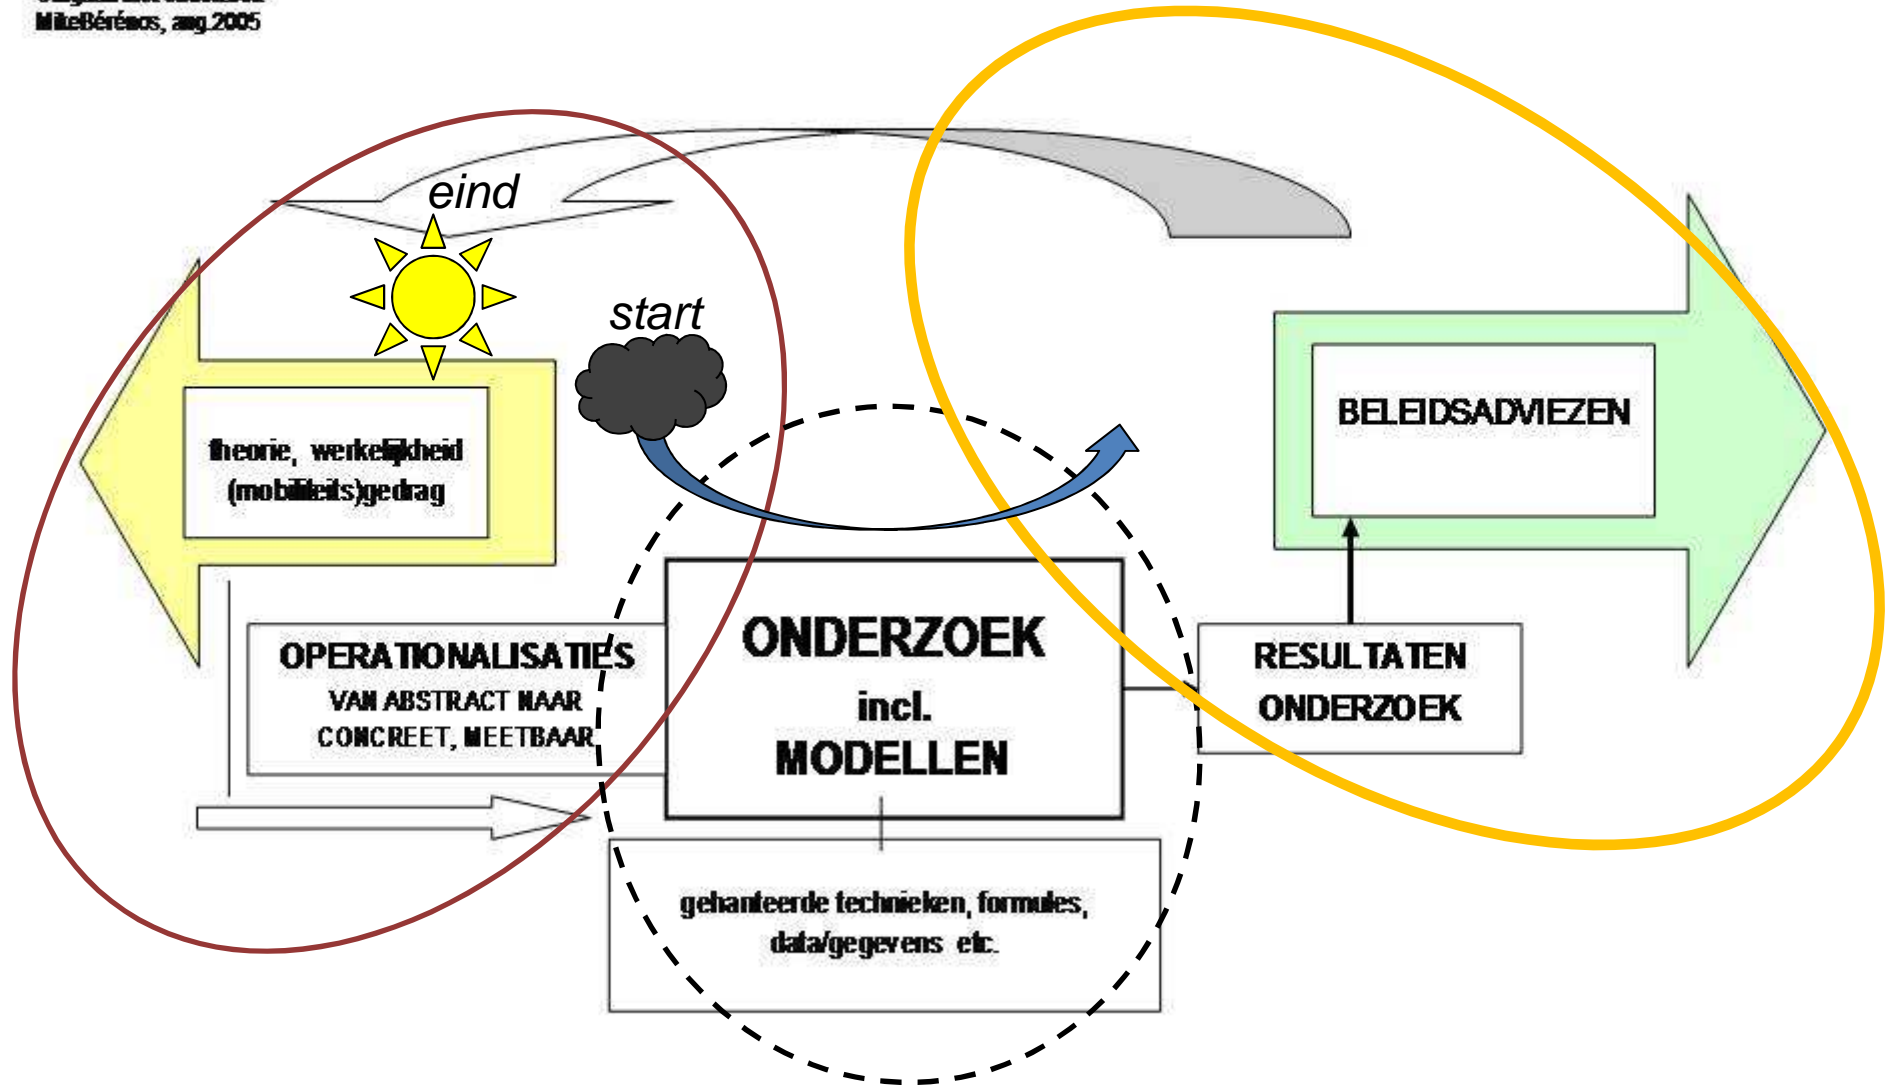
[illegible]
MikeBérénos, aug.2005

eind

start

theorie, werkelijkheid
(mobiliteits)gedrag

BELEIDSADVIEZEN

OPERATIONALISATIES
VAN ABSTRACT NAAR
CONCREET, MEETBAAR

ONDERZOEK
incl.
MODELLEN

RESULTATEN
ONDERZOEK

gehanteerde technieken, formules,
data/gegevens etc.